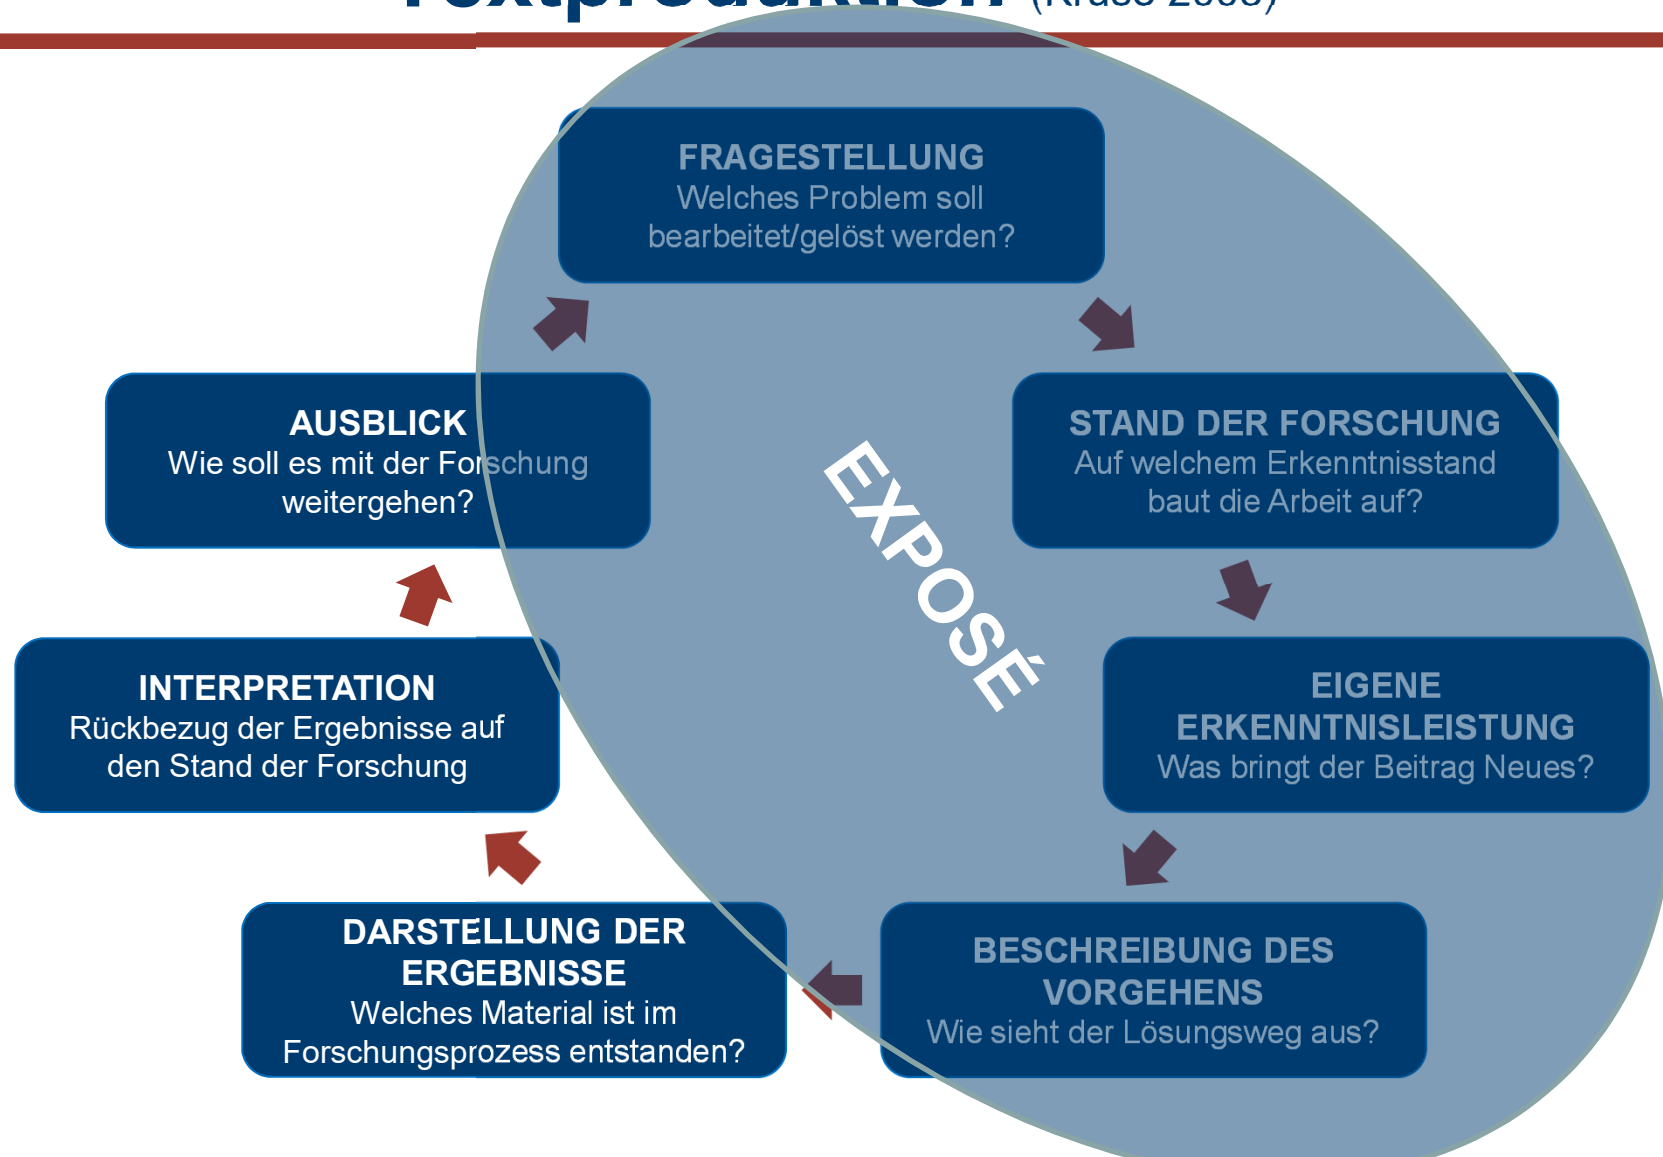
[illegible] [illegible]

FRAGESTELLUNG
Welches Problem soll bearbeitet/gelöst werden?

STAND DER FORSCHUNG
Auf welchem Erkenntnisstand baut die Arbeit auf?

EIGENE ERKENNTNISLEISTUNG
Was bringt der Beitrag Neues?

BESCHREIBUNG DES VORGEHENS
Wie sieht der Lösungsweg aus?

DARSTELLUNG DER ERGEBNISSE
Welches Material ist im Forschungsprozess entstanden?

INTERPRETATION
Rückbezug der Ergebnisse auf den Stand der Forschung

AUSBLICK
Wie soll es mit der Forschung weitergehen?

EXPOSÉ